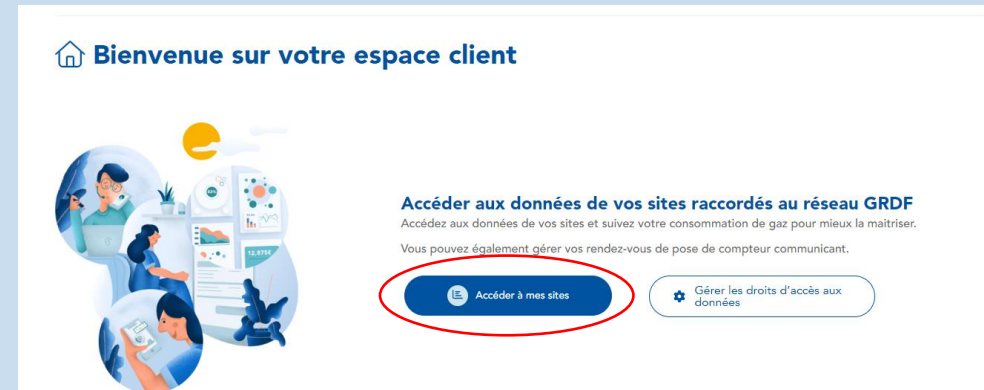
Bienvenue sur votre espace client

Accéder aux données de vos sites raccordés au réseau GRDF

Accédez aux données de vos sites et suivez votre consommation de gaz pour mieux la maitriser.

Vous pouvez également gérer vos rendez-vous de pose de compteur communicant.

Accéder à mes sites

Gérer les droits d'accès aux données

12,975€